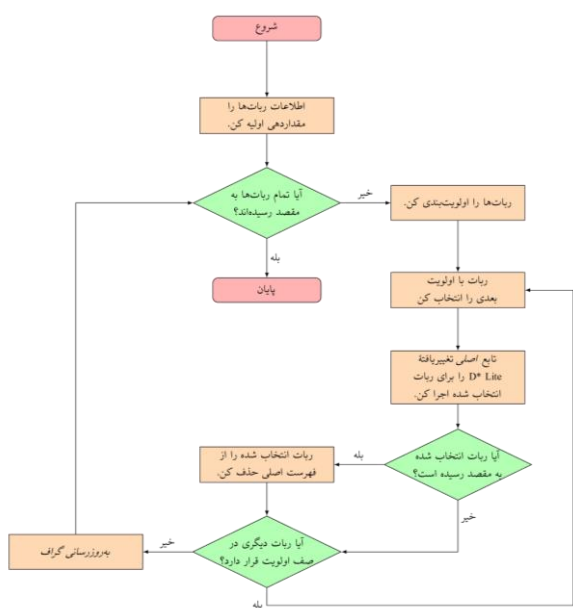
شروع

اطلاعات ربات‌ها را مقداردهی اولیه کن.

آیا تمام ربات‌ها به مقصد رسیده‌اند؟

خیر

ربات‌ها را اولویت‌بندی کن.

بله

پایان

ربات با اولویت بعدی را انتخاب کن

تابع اصلی تغییریافتهٔ D* Lite را برای ربات انتخاب شده اجرا کن.

آیا ربات انتخاب شده به مقصد رسیده است؟

بله

ربات انتخاب شده را از فهرست اصلی حذف کن.

خیر

آیا ربات دیگری در صف اولویت قرار دارد؟

خیر

به‌روزرسانی گراف

بله